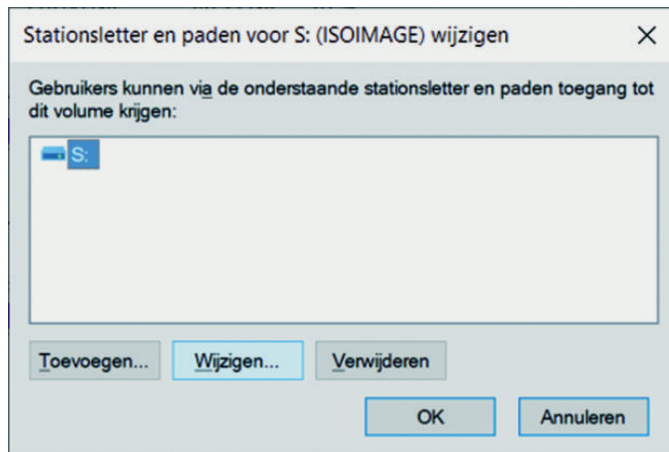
Stationsletter en paden voor S: (ISOIMAGE) wijzigen

Gebruikers kunnen via de onderstaande stationsletter en paden toegang tot dit volume krijgen:

S:

Toevoegen...
Wijzigen...
Verwijderen
OK
Annuleren